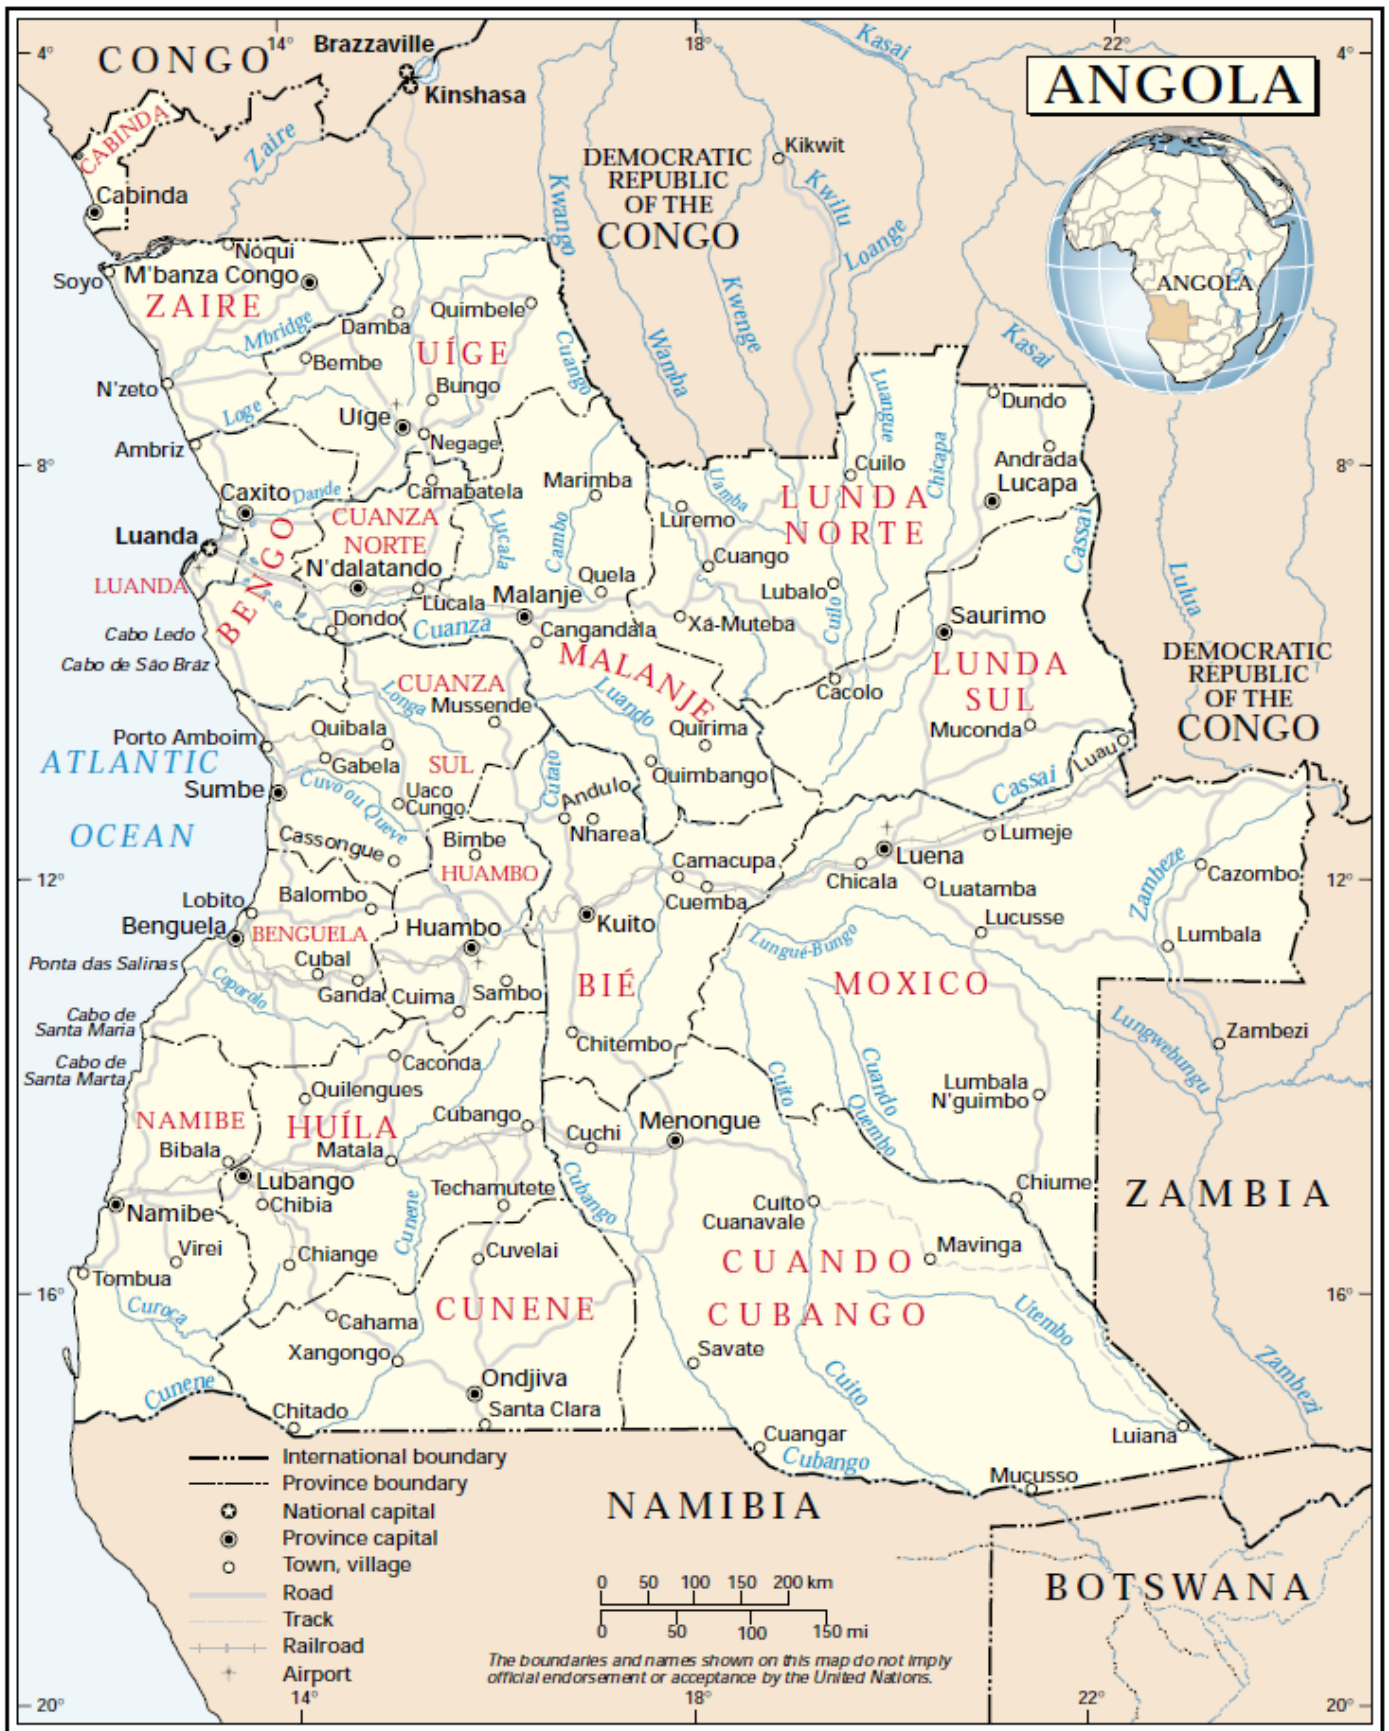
ANGOLA

ANGOLA

4° 14° 18° 22° 4°

CONGO
Brazzaville
Kinshasa
CABINDA
Cabinda
Zaire
Kasai
DEMOCRATIC REPUBLIC OF THE CONGO
Kikwit
Kwango
Kwilu
Loange
Wamba
Kwenge
Kasai

Nóqui
Soyo
M'banza Congo
ZAIRE
Quimbele
Damba
Mbridge
UÍGE
Bembe
Bungo
N'zeto
Cuango
Loge
Uíge
Negage
Ambriz
8°
Caxito
Dande
Camabatela
Marimba
CUANZA NORTE
Lucala
Cambo
Luremo
Uamba
LUNDA NORTE
Cuilo
Luangue
Chicapa
Dundo
Andrada
Lucapa
Cassai
Luanda
BENGO
N'dalatando
Quela
Cuango
LUANDA
Lucala
Malanje
Lubalo
Cabo Ledo
Dondo
Cuanza
Cangandala
Xá-Muteba
Cuilo
Saurimo
Luita
Cabo de São Braz
MALANJE
LUNDA SUL
CUANZA
Longa
Mussende
Luando
Cacolo
DEMOCRATIC REPUBLIC OF THE CONGO
Porto Amboim
Quibala
Quirima
Muconda
ATLANTIC
Gabela
SUL
Cutato
Luau
Sumbe
Cuvo ou Queve
Uaco Cungo
Andulo
Quimbango
Cassai
OCEAN
Cassongue
Bimbe
Nharea
Lumeje
HUAMBO
Camacupa
Luena
12°
Lobito
Balombo
Chicala
Luatamba
Zambeze
Cazombo
Benguela
BENGUELA
Huambo
Cuemba
Kuito
Lucusse
Lumbala
Ponta das Salinas
Cubal
Lungué-Bungo
Catumbela
Ganda
Cuima
Sambo
BIÉ
MOXICO
Cabo de Santa Maria
Chitembo
Lungwebungu
Zambezi
Cabo de Santa Marta
Caconda
Quilengues
Cuito
Cuando
Quembo
Lumbala N'guimbo
NAMIBE
HUÍLA
Cubango
Cuchi
Menongue
Bibala
Matala
Lubango
Chibia
Techamutete
Cubango
Chiume
ZAMBIA
Namibe
Cunene
Cuito Cuanavale
Virei
Chiange
Cuvelai
Mavinga
Tombua
CUANDO
16°
Curoca
Cahama
CUNENE
CUBANGO
Utembo
16°
Xangongo
Savate
Zambezi
Cunene
Ondjiva
Cuito
Chitado
Santa Clara
Cuangar
Cubango
Luiana
Mucusso
NAMIBIA
BOTSWANA

International boundary
Province boundary
National capital
Province capital
Town, village
Road
Track
Railroad
Airport

0 50 100 150 200 km
0 50 100 150 mi

The boundaries and names shown on this map do not imply official endorsement or acceptance by the United Nations.

20° 14° 18° 22° 20°